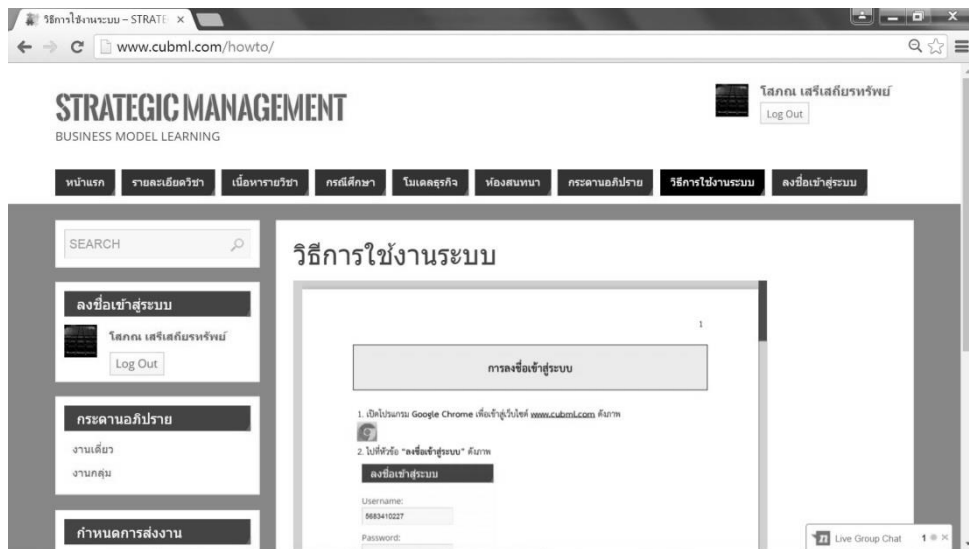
วิธีการใช้งานระบบ – STRATE ×

www.cubml.com/howto/

STRATEGIC MANAGEMENT
BUSINESS MODEL LEARNING

โสภณ เสรีเสถียรทรัพย์
Log Out

หน้าแรก | รายละเอียดวิชา | เนื้อหารายวิชา | กรณีศึกษา | โมเดลธุรกิจ | ห้องสนทนา | กระดานอภิปราย | วิธีการใช้งานระบบ | ลงชื่อเข้าสู่ระบบ

SEARCH

ลงชื่อเข้าสู่ระบบ
โสภณ เสรีเสถียรทรัพย์
Log Out

กระดานอภิปราย
งานเดี่ยว
งานกลุ่ม

กำหนดการส่งงาน

วิธีการใช้งานระบบ

1

การลงชื่อเข้าสู่ระบบ

1. เปิดโปรแกรม Google Chrome เพื่อเข้าสู่เว็บไซต์ www.cubml.com ดังภาพ

2. ไปที่หัวข้อ "ลงชื่อเข้าสู่ระบบ" ดังภาพ

ลงชื่อเข้าสู่ระบบ
Username:
5683410227
Password:

Live Group Chat 1